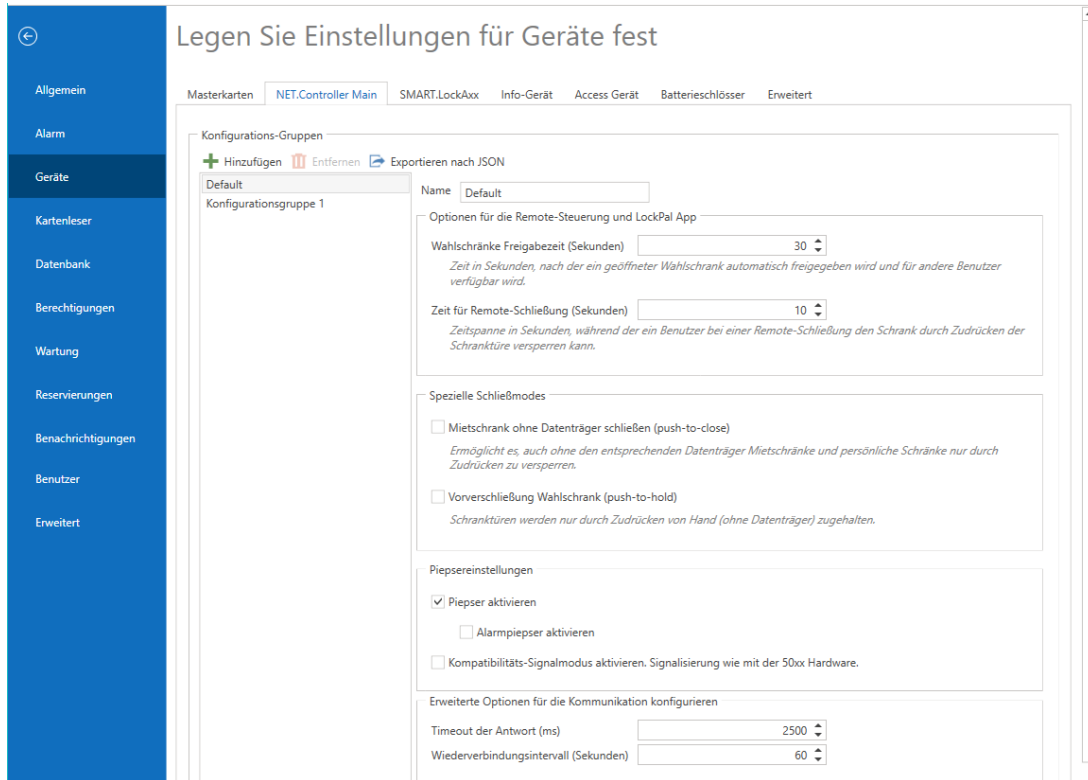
Allgemein
Alarm
Geräte
Kartenleser
Datenbank
Berechtigungen
Wartung
Reservierungen
Benachrichtigungen
Benutzer
Erweitert

Legen Sie Einstellungen für Geräte fest

Masterkarten | NET.Controller Main | SMART.LockAxx | Info-Gerät | Access Gerät | Batterieschlösser | Erweitert

Konfigurations-Gruppen

Hinzufügen Entfernen Exportieren nach JSON

Default
Konfigurationsgruppe 1

Name Default

Optionen für die Remote-Steuerung und LockPal App

Wahlschränke Freigabezeit (Sekunden) 30

Zeit in Sekunden, nach der ein geöffneter Wahlschrank automatisch freigegeben wird und für andere Benutzer verfügbar wird.

Zeit für Remote-Schließung (Sekunden) 10

Zeitspanne in Sekunden, während der ein Benutzer bei einer Remote-Schließung den Schrank durch Zudrücken der Schranktüre versperren kann.

Spezielle Schließmodes

Mietschrank ohne Datenträger schließen (push-to-close)

Ermöglicht es, auch ohne den entsprechenden Datenträger Mietschränke und persönliche Schränke nur durch Zudrücken zu versperren.

Vorverschließung Wahlschrank (push-to-hold)

Schranktüren werden nur durch Zudrücken von Hand (ohne Datenträger) zugehalten.

Piepsereinstellungen

Piepser aktivieren

Alarmpiepser aktivieren

Kompatibilitäts-Signalmodus aktivieren. Signalisierung wie mit der 50xx Hardware.

Erweiterte Optionen für die Kommunikation konfigurieren

Timeout der Antwort (ms) 2500

Wiederverbindungsintervall (Sekunden) 60